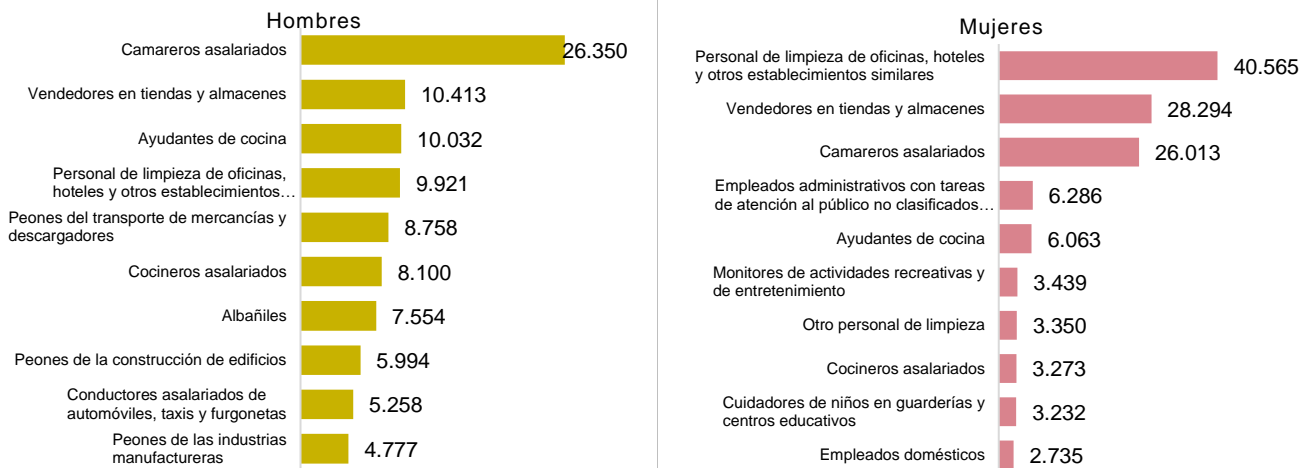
Hombres

| | |
|---|---|
| Camareros asalariados | 26.350 |
| Vendedores en tiendas y almacenes | 10.413 |
| Ayudantes de cocina | 10.032 |
| Personal de limpieza de oficinas, hoteles y otros establecimientos… | 9.921 |
| Peones del transporte de mercancías y descargadores | 8.758 |
| Cocineros asalariados | 8.100 |
| Albañiles | 7.554 |
| Peones de la construcción de edificios | 5.994 |
| Conductores asalariados de automóviles, taxis y furgonetas | 5.258 |
| Peones de las industrias manufactureras | 4.777 |

Mujeres

| | |
|---|---|
| Personal de limpieza de oficinas, hoteles y otros establecimientos similares | 40.565 |
| Vendedores en tiendas y almacenes | 28.294 |
| Camareros asalariados | 26.013 |
| Empleados administrativos con tareas de atención al público no clasificados… | 6.286 |
| Ayudantes de cocina | 6.063 |
| Monitores de actividades recreativas y de entretenimiento | 3.439 |
| Otro personal de limpieza | 3.350 |
| Cocineros asalariados | 3.273 |
| Cuidadores de niños en guarderías y centros educativos | 3.232 |
| Empleados domésticos | 2.735 |